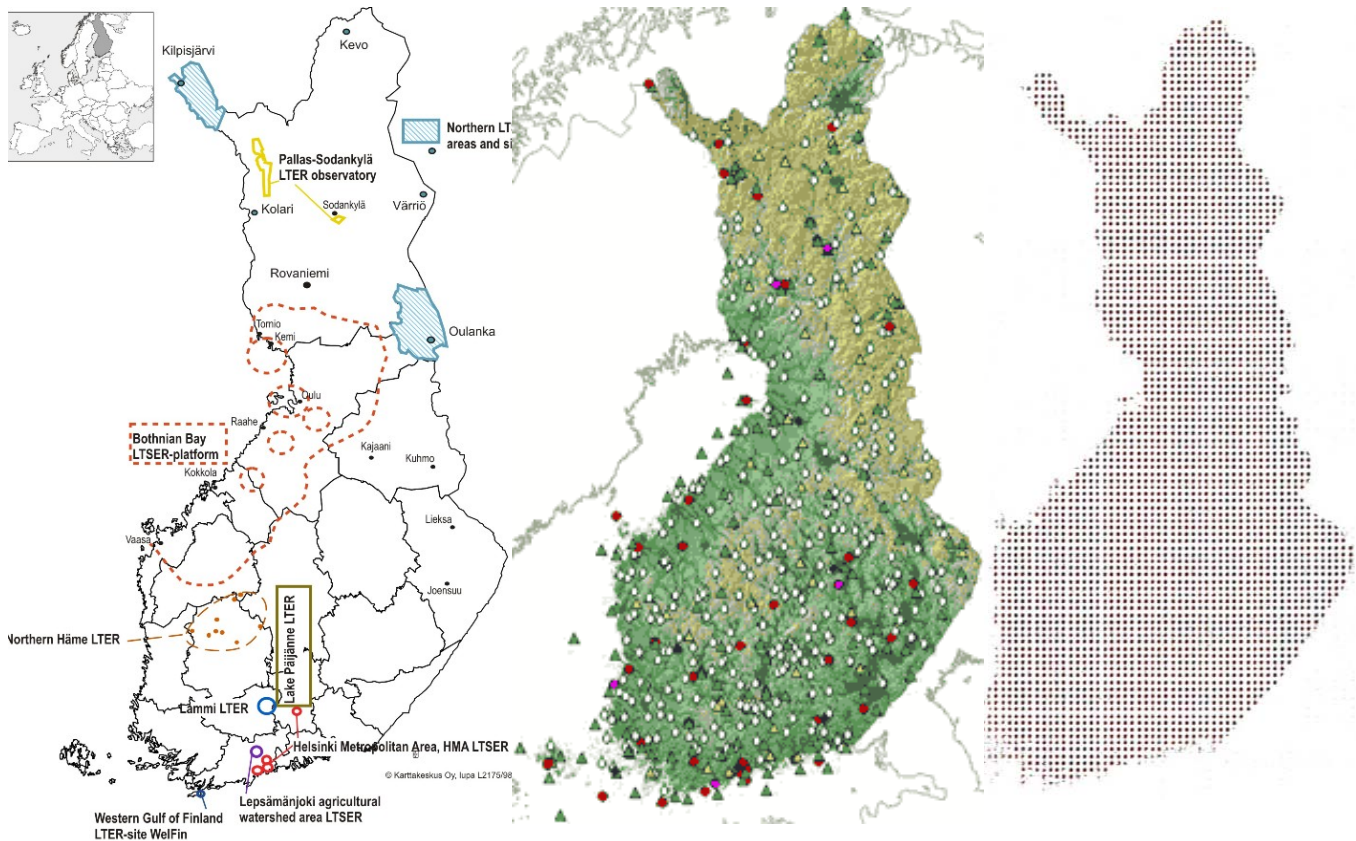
Kilpisjärvi
Kevo
Northern LT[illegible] areas and s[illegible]
Pallas-Sodankylä LTER observatory
Sodankylä
Kolari
Värriö
Rovaniemi
Tornio
Kemi
Oulanka
Oulu
Raahe
Bothnian Bay LTSER-platform
Kajaani
Kuhmo
Kokkola
Lieksa
Vaasa
Joensuu
Northern Häme LTER
Lake Päijänne LTER
Lammi LTER
Helsinki Metropolitan Area, HMA LTSER
© Karttakeskus Oy, lupa L2175/98
Western Gulf of Finland LTER-site WelFin
Lepsämänjoki agricultural watershed area LTSER